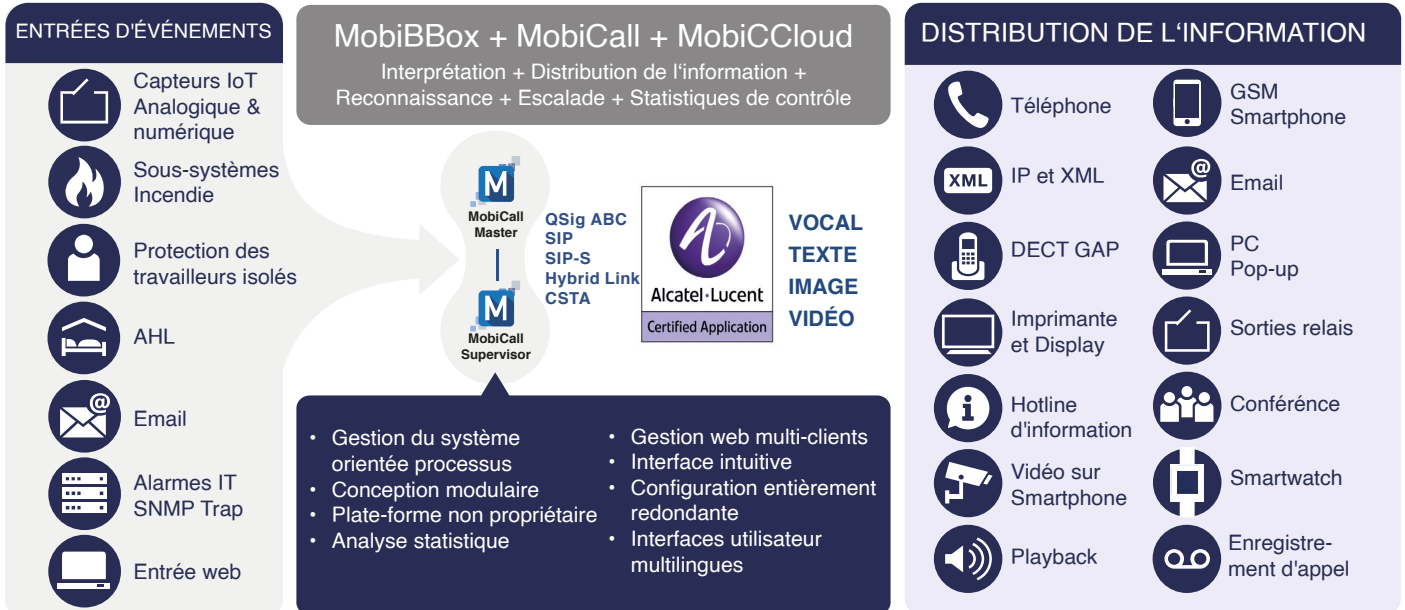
ENTRÉES D'ÉVÉNEMENTS

Capteurs IoT Analogique & numérique

Sous-systèmes Incendie

Protection des travailleurs isolés

AHL

Email

Alarmes IT SNMP Trap

Entrée web

MobiBBox + MobiCall + MobiCCloud

Interprétation + Distribution de l'information + Reconnaissance + Escalade + Statistiques de contrôle

M
MobiCall Master

M
MobiCall Supervisor

QSig ABC
SIP
SIP-S
Hybrid Link
CSTA

Alcatel·Lucent
Certified Application

VOCAL
TEXTE
IMAGE
VIDÉO

• Gestion du système orientée processus
• Conception modulaire
• Plate-forme non propriétaire
• Analyse statistique

• Gestion web multi-clients
• Interface intuitive
• Configuration entièrement redondante
• Interfaces utilisateur multilingues

DISTRIBUTION DE L'INFORMATION

Téléphone

GSM Smartphone

XML
IP et XML

Email

DECT GAP

PC Pop-up

Imprimante et Display

Sorties relais

Hotline d'information

Conférence

Vidéo sur Smartphone

Smartwatch

Playback

Enregistrement d'appel